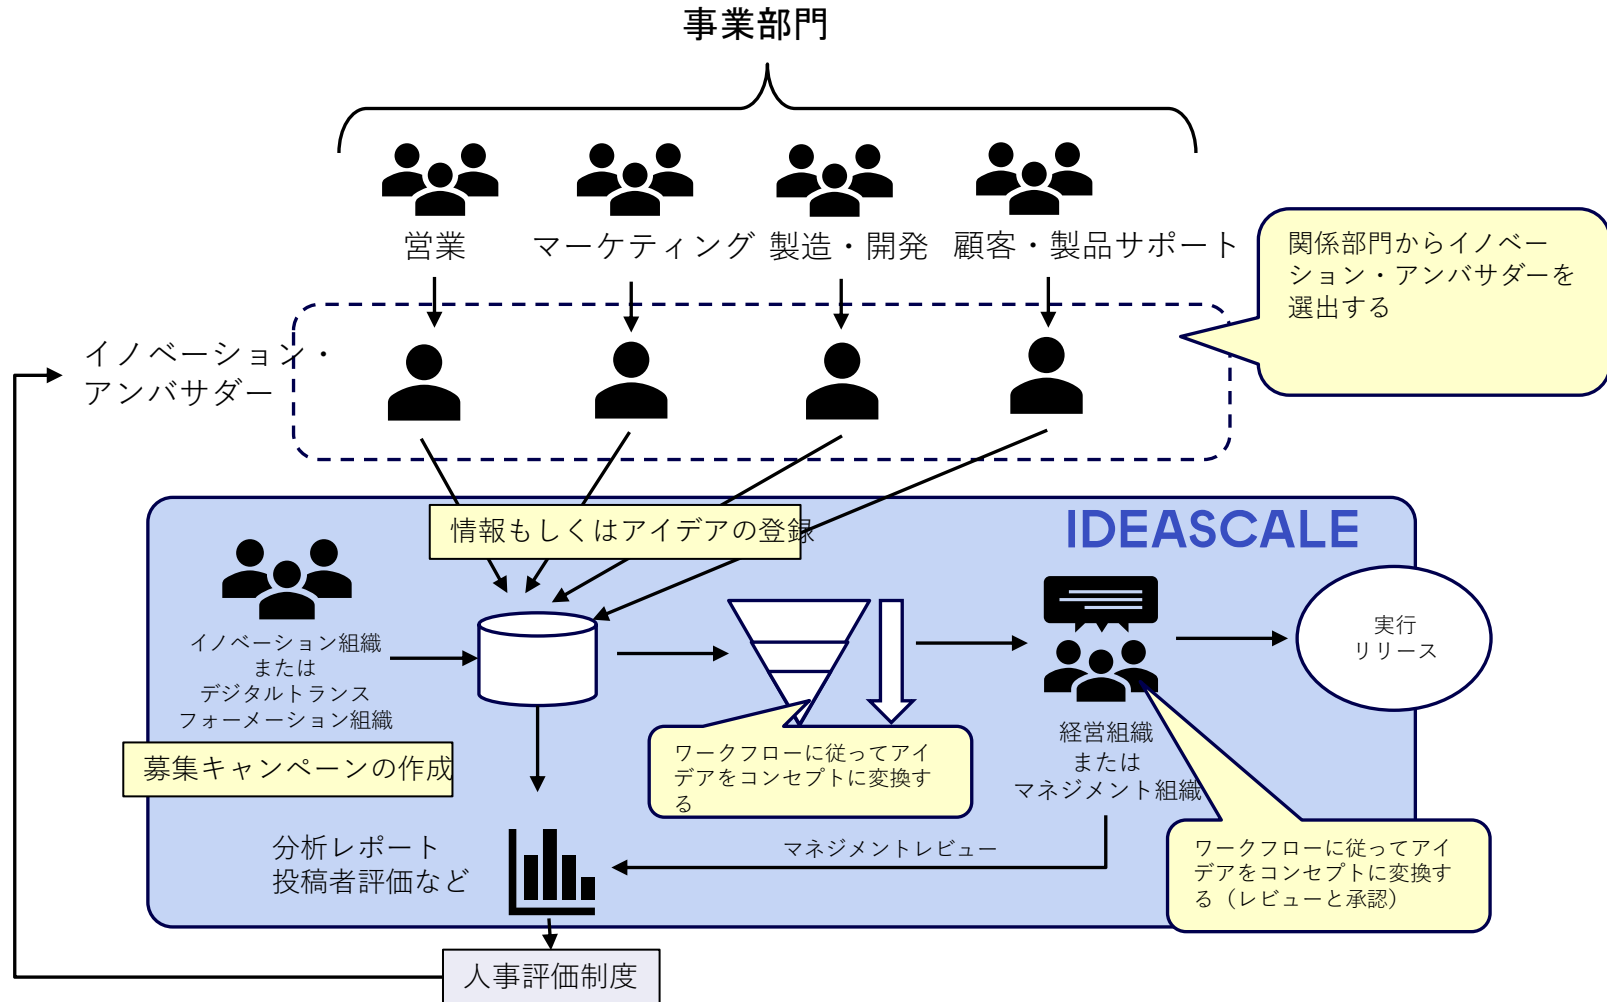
事業部門

営業

マーケティング

製造・開発

顧客・製品サポート

関係部門からイノベーション・アンバサダーを選出する

イノベーション・アンバサダー

情報もしくはアイデアの登録

IDEASCALE

イノベーション組織
または
デジタルトランス
フォーメーション組織

募集キャンペーンの作成

実行
リリース

ワークフローに従ってアイデアをコンセプトに変換する

経営組織
または
マネジメント組織

マネジメントレビュー

ワークフローに従ってアイデアをコンセプトに変換する（レビューと承認）

分析レポート
投稿者評価など

人事評価制度